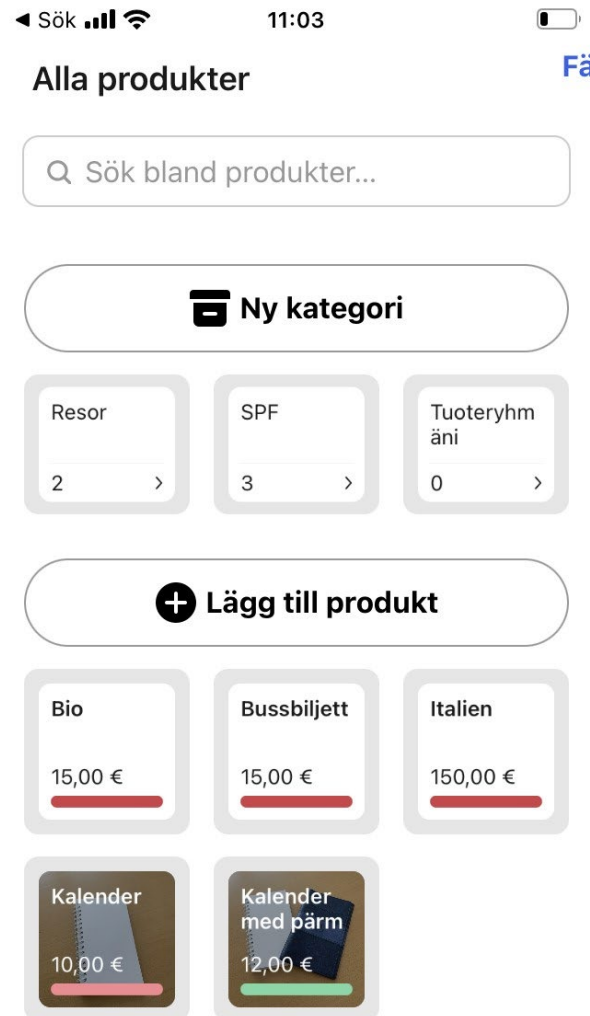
◀ Sök 11:03

Alla produkter

Fä

Sök bland produkter...

Ny kategori

Resor
2 >

SPF
3 >

Tuoteryhmäni
0 >

Lägg till produkt

Bio
15,00 €

Bussbiljett
15,00 €

Italien
150,00 €

Kalender
10,00 €

Kalender med pärm
12,00 €